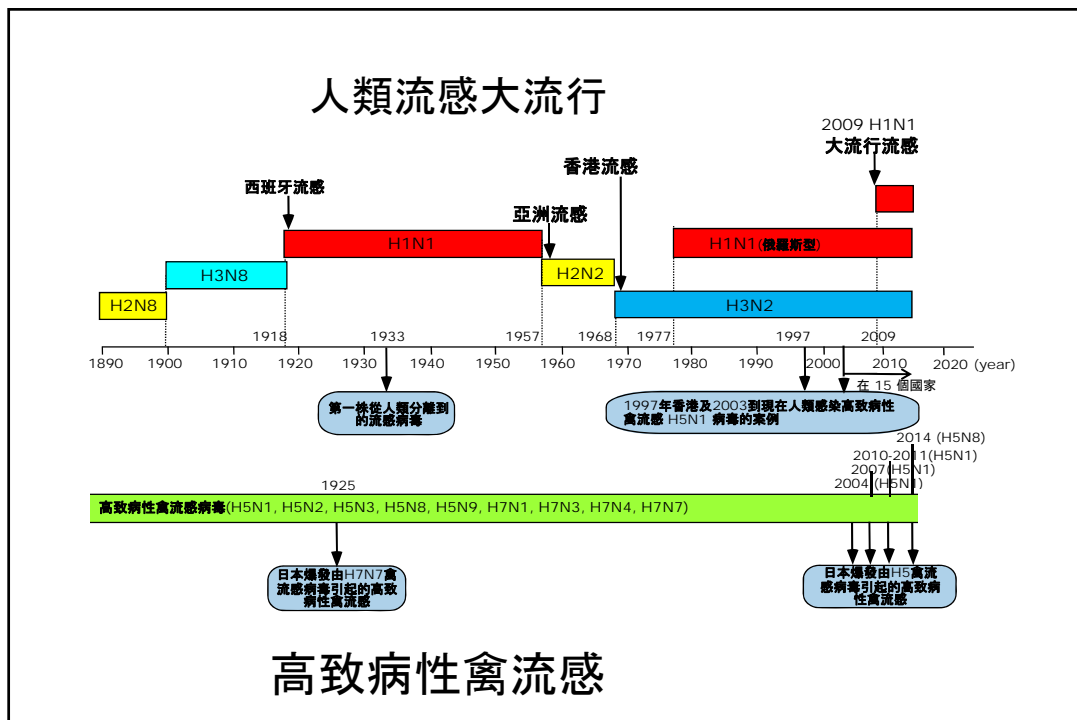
人類流感大流行

2009 H1N1
大流行流感

香港流感

西班牙流感

亞洲流感

H1N1

H1N1(俄羅斯型)

H3N8

H2N2

H2N8

H3N2

1918 1933 1957 1968 1977 1997 2009

1890 1900 1910 1920 1930 1940 1950 1960 1970 1980 1990 2000 2010 2020 (year)

在 15 個國家

第一株從人類分離到的流感病毒

1997年香港及2003到現在人類感染高致病性禽流感 H5N1 病毒的案例

2014 (H5N8)
2010-2011(H5N1)
2007(H5N1)
2004(H5N1)

1925

高致病性禽流感病毒(H5N1, H5N2, H5N3, H5N8, H5N9, H7N1, H7N3, H7N4, H7N7)

日本爆發由H7N7禽流感病毒引起的高致病性禽流感

日本爆發由H5禽流感病毒引起的高致病性禽流感

高致病性禽流感